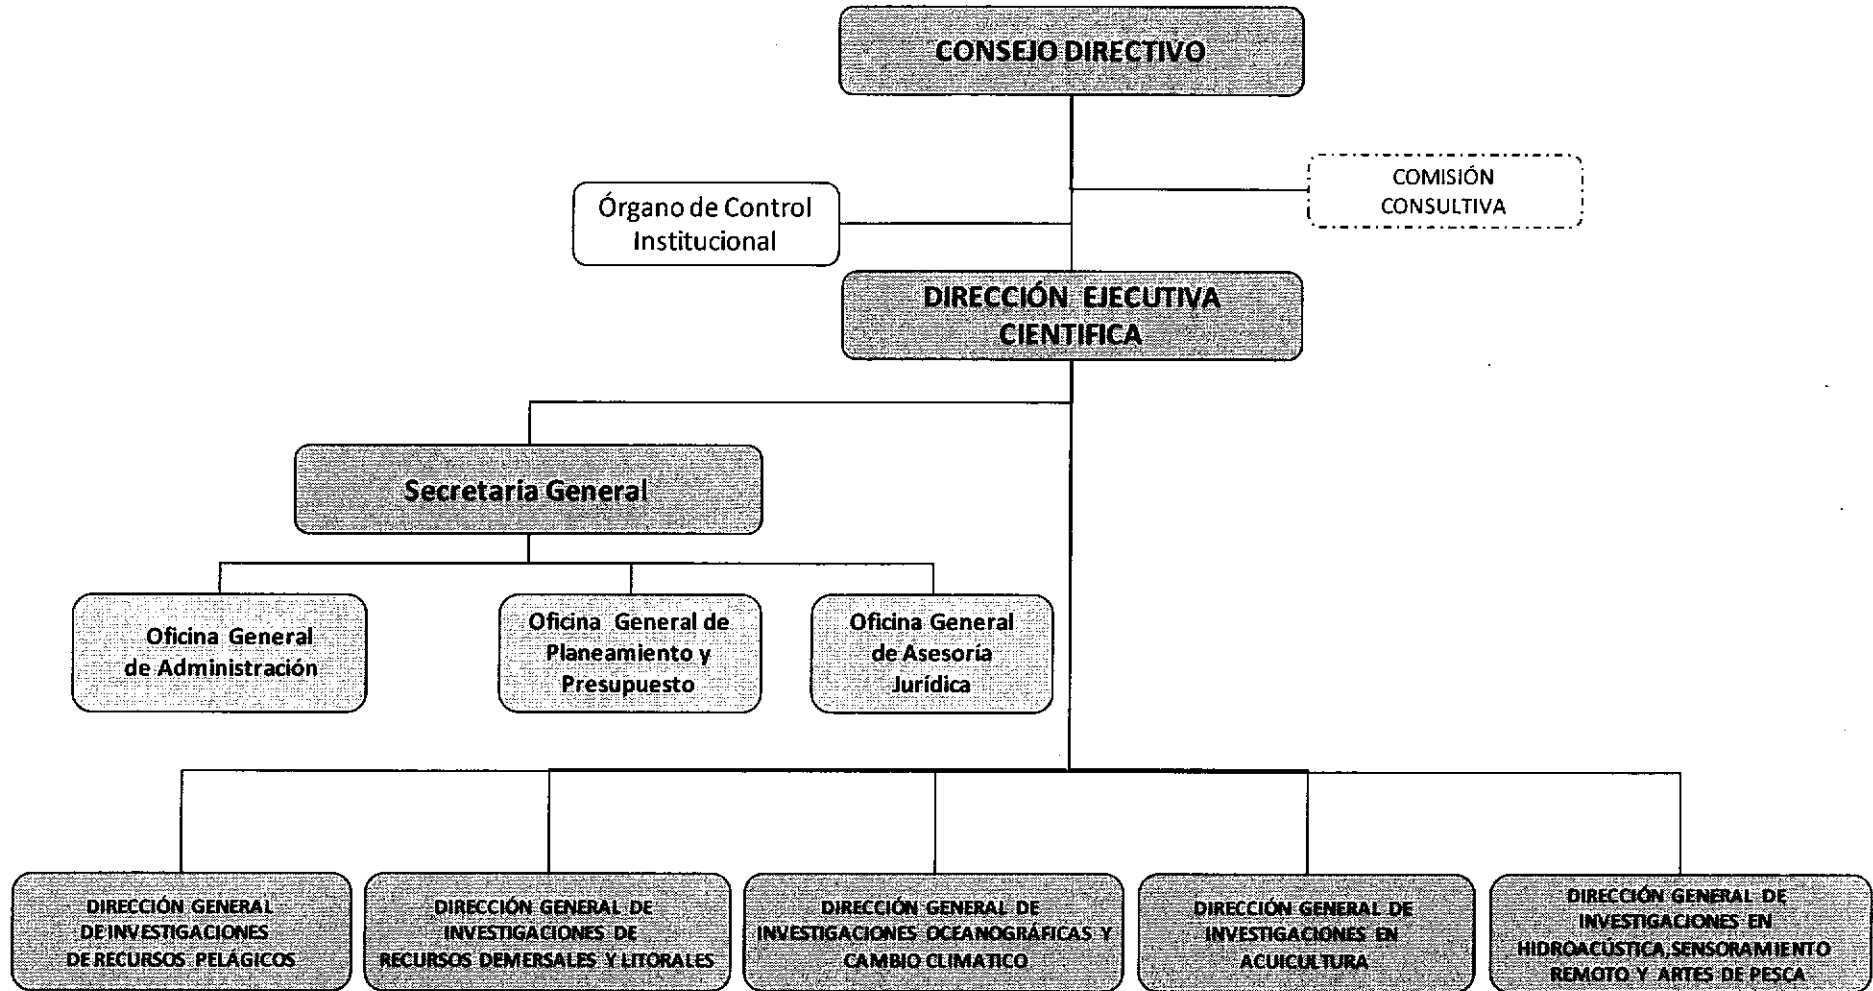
CONSEJO DIRECTIVO

COMISIÓN CONSULTIVA

Órgano de Control Institucional

DIRECCIÓN EJECUTIVA CIENTIFICA

Secretaria General

Oficina General de Administración

Oficina General de Planeamiento y Presupuesto

Oficina General de Asesoría Jurídica

DIRECCIÓN GENERAL DE INVESTIGACIONES DE RECURSOS PELÁGICOS

DIRECCIÓN GENERAL DE INVESTIGACIONES DE RECURSOS DEMERSALES Y LITORALES

DIRECCIÓN GENERAL DE INVESTIGACIONES OCEANOGRÁFICAS Y CAMBIO CLIMATICO

DIRECCIÓN GENERAL DE INVESTIGACIONES EN ACUICULTURA

DIRECCIÓN GENERAL DE INVESTIGACIONES EN HIDROACÚSTICA,SENSORAMIENTO REMOTO Y ARTES DE PESCA